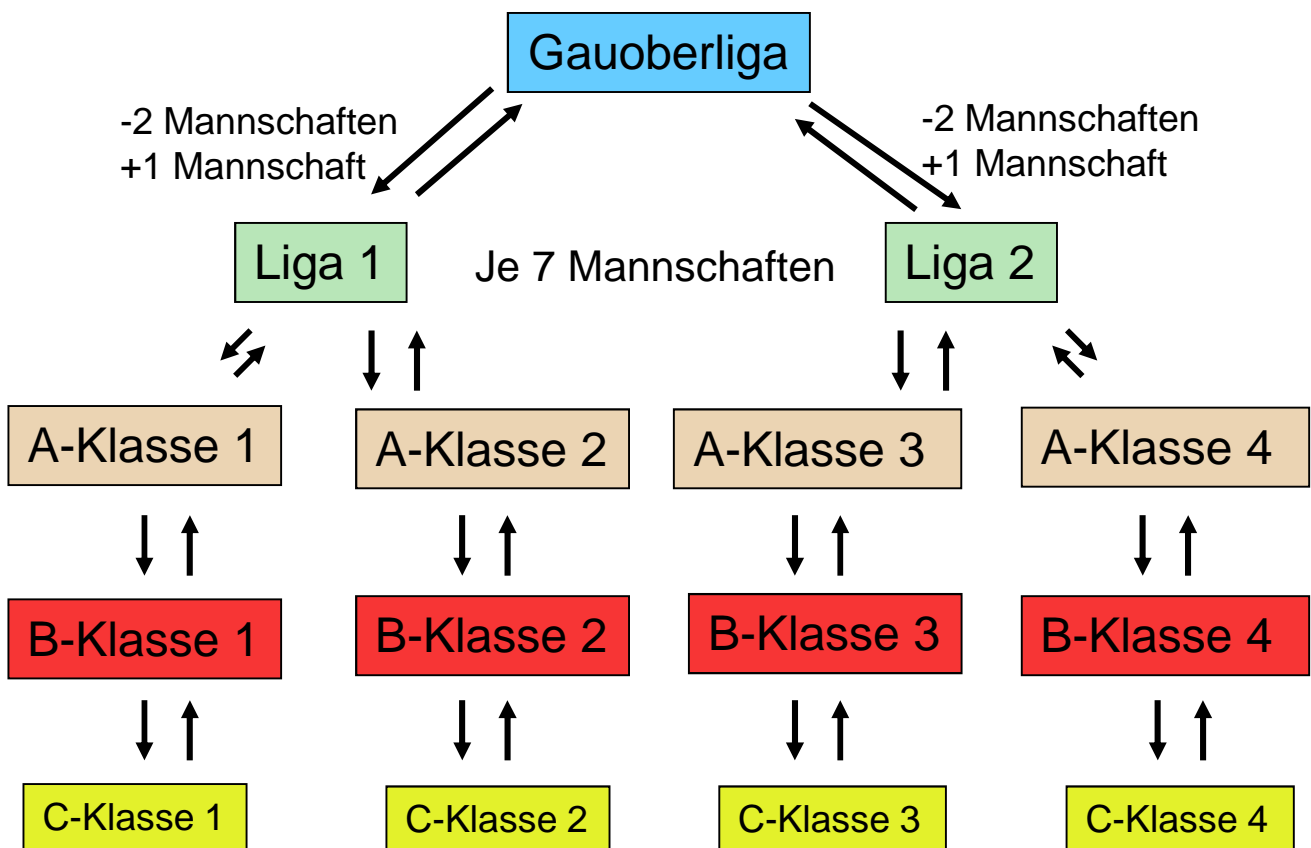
Gauoberliga

-2 Mannschaften
+1 Mannschaft

-2 Mannschaften
+1 Mannschaft

Liga 1

Je 7 Mannschaften

Liga 2

A-Klasse 1

A-Klasse 2

A-Klasse 3

A-Klasse 4

B-Klasse 1

B-Klasse 2

B-Klasse 3

B-Klasse 4

C-Klasse 1

C-Klasse 2

C-Klasse 3

C-Klasse 4